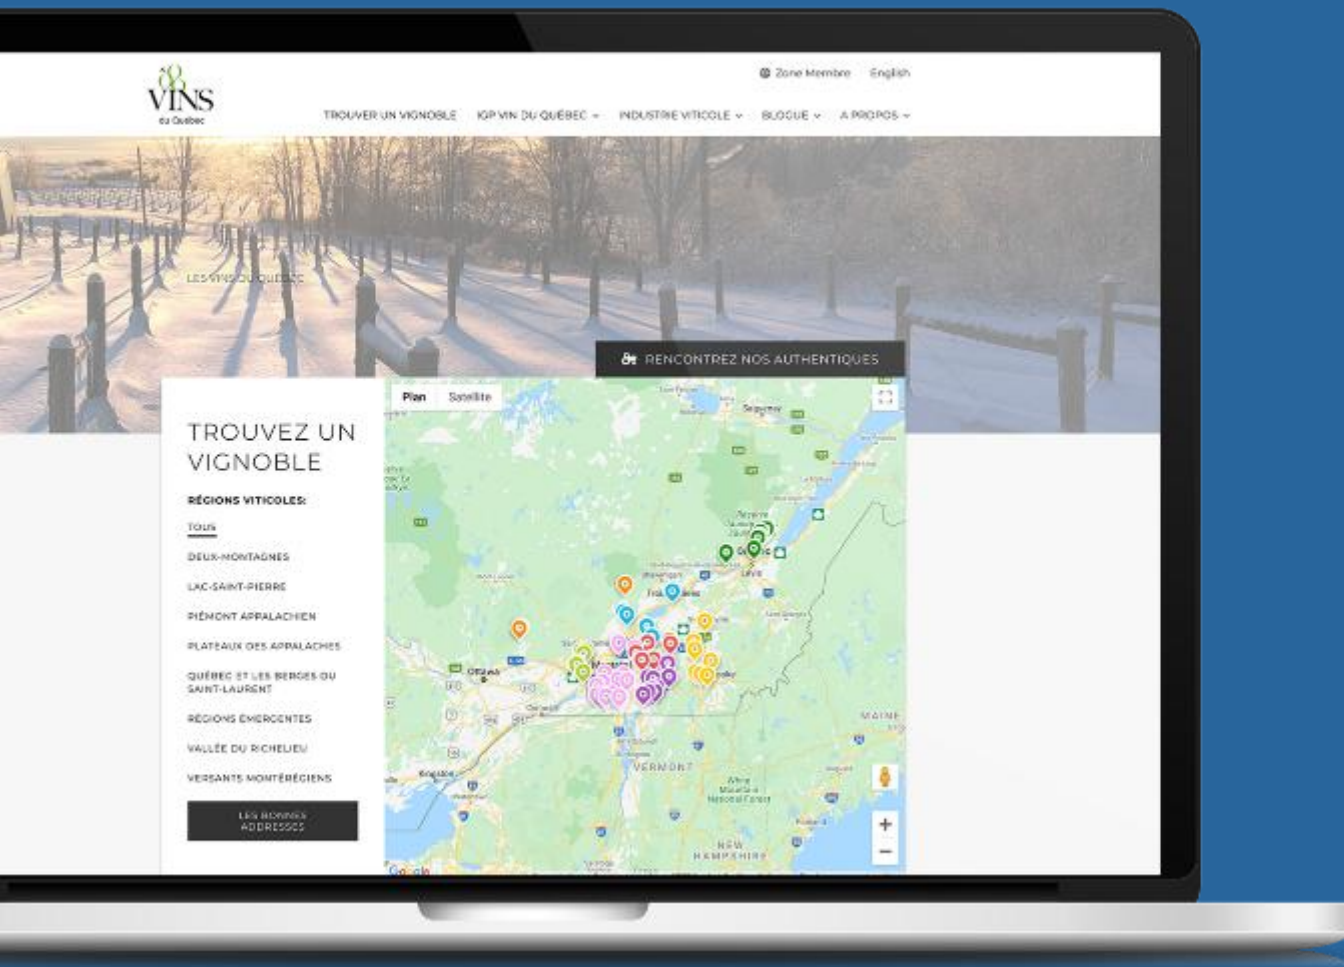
VINS du Québec

Zone Membre English

TROUVER UN VIGNOBLE IGP VIN DU QUÉBEC INDUSTRIE VITICOLE BLOGUE À PROPOS

LES VINS DU QUÉBEC

RENCONTREZ NOS AUTHENTIQUES

TROUVEZ UN VIGNOBLE

RÉGIONS VITICOLES:

TOUS

DEUX-MONTAGNES

LAC-SAINT-PIERRE

PIÉMONT APPALACHIEN

PLATEAUX DES APPALACHES

QUÉBEC ET LES BERGES DU SAINT-LAURENT

RÉGIONS ÉMERGENTES

VALLÉE DU RICHELIEU

VERSANTS MONTÉRÉGIENS

LES BONNES ADDRESSES

Plan Satellite

Saguenay

Lévis

Trois-Rivières

Ottawa

Montréal

Sherbrooke

Kingston

VERMONT

MAINE

NEW HAMPSHIRE

White Mountain National Forest

Google